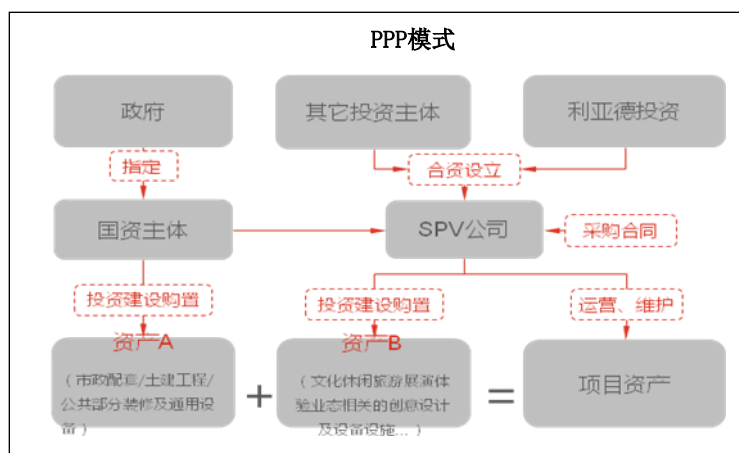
PPP模式

政府

其它投资主体

利亚德投资

指定

合资设立

国资主体

SPV公司

采购合同

投资建设购置

投资建设购置

运营、维护

资产A

资产B

（市政配套/土建工程/公共部分装修及通用设备）

+

（文化休闲旅游展演体验业态相关的创意设计及设备设施...）

=

项目资产